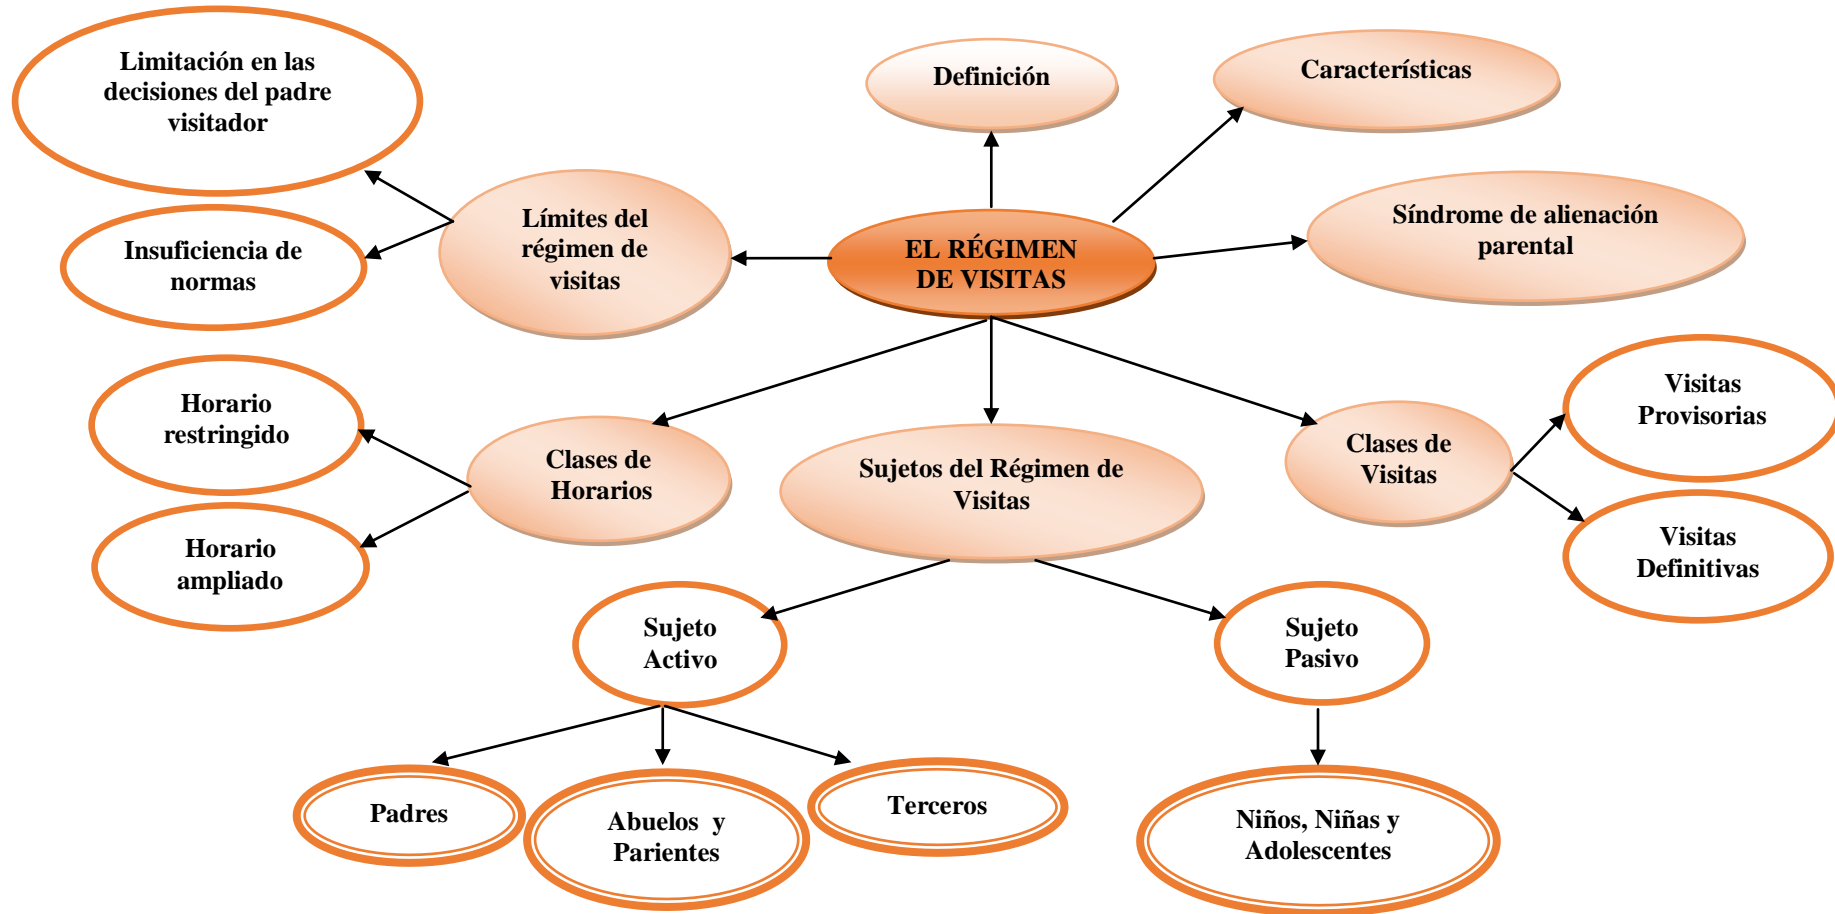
Limitación en las decisiones del padre visitador

Definición

Características

Insuficiencia de normas

Límites del régimen de visitas

EL RÉGIMEN DE VISITAS

Síndrome de alienación parental

Horario restringido

Clases de Horarios

Sujetos del Régimen de Visitas

Clases de Visitas

Visitas Provisorias

Visitas Definitivas

Horario ampliado

Sujeto Activo

Sujeto Pasivo

Padres

Abuelos y Parientes

Terceros

Niños, Niñas y Adolescentes